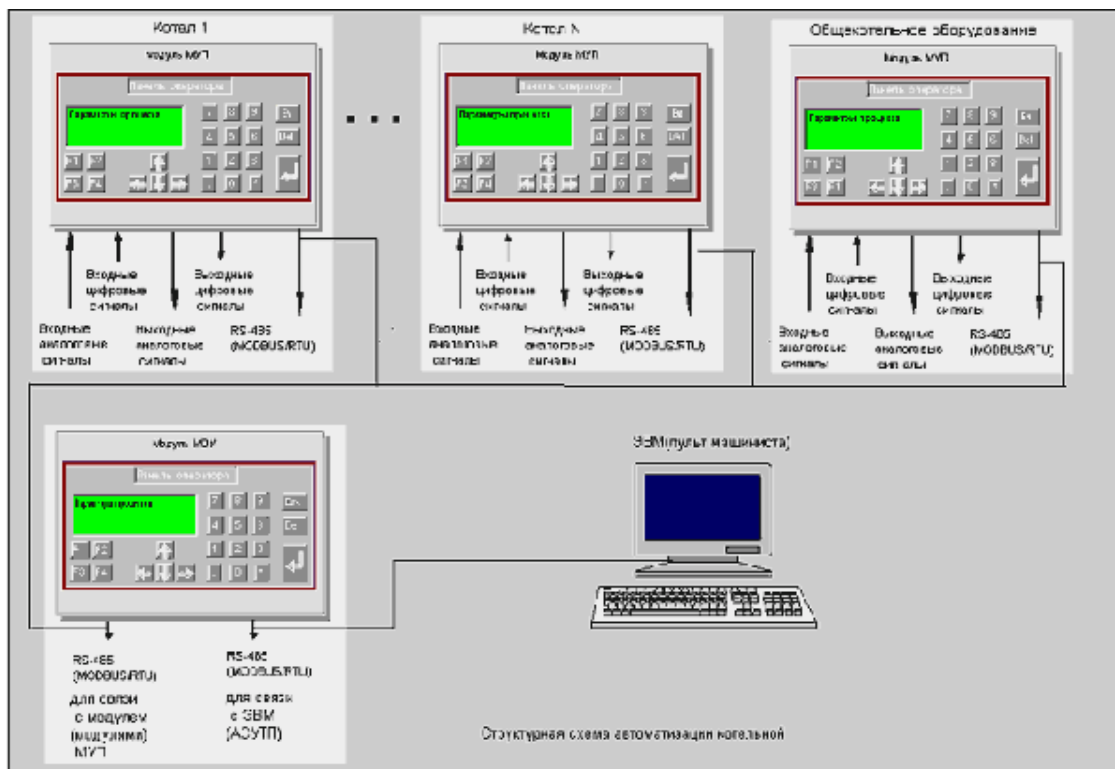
Котел 1

Модуль МУП

Панель оператора

Параметры процесса

Входные цифровые сигналы

Выходные цифровые сигналы

Входные аналоговые сигналы

Выходные аналоговые сигналы

RS-485 (MODBUS/RTU)

Котел N

Модуль МУП

Панель оператора

Параметры процесса

Входные цифровые сигналы

Выходные цифровые сигналы

Входные аналоговые сигналы

Выходные аналоговые сигналы

RS-485 (MODBUS/RTU)

Общекотельное оборудование

Модуль МУП

Панель оператора

Параметры процесса

Входные цифровые сигналы

Выходные цифровые сигналы

Входные аналоговые сигналы

Выходные аналоговые сигналы

RS-485 (MODBUS/RTU)

Модуль МОИ

Панель оператора

Параметры процесса

RS-485 (MODBUS/RTU)

для связи с модулем (модулями) МУП

RS-485 (MODBUS/RTU)

для связи с ЭВМ (АСУТП)

ЭВМ(пульт машиниста)

Структурная схема автоматизации котельной